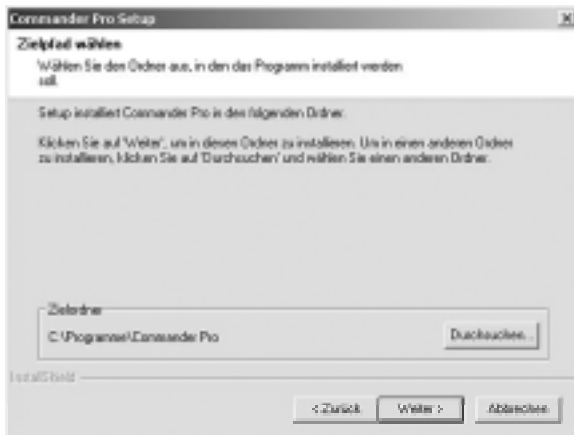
Commander Pro Setup

Zielpfad wählen

Wählen Sie den Ordner aus, in den das Programm installiert werden soll.

Setup installiert Commander Pro in den folgenden Ordner.

Klicken Sie auf 'Weiter', um in diesen Ordner zu installieren. Um in einen anderen Ordner zu installieren, klicken Sie auf 'Durchsuchen' und wählen Sie einen anderen Ordner.

Zielordner

C:\Programme\Commander Pro

Durchsuchen...

InstallShield

< Zurück

Weiter >

Abbrechen